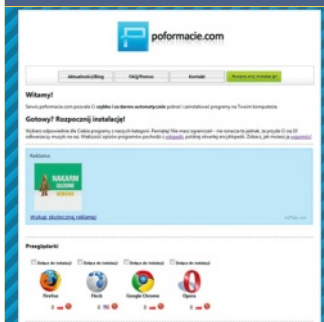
poformacie.com

Aktualności/Blog | FAQ/Pomoc | Kontakt | Rozpocznij instalację!

Witamy!

Serwis poformacie.com pozwala Ci szybko i za darmo automatycznie pobrać i zainstalować programy na Twoim komputerze.

Gotowy? Rozpocznij instalację!

Wybierz odpowiednie dla Ciebie programy z naszych kategorii. Pamiętaj! Nie masz ograniczeń - nie oznacza to jednak, że pozycje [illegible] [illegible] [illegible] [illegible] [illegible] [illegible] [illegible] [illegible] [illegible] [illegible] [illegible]

Reklama

NAKARM GŁODNE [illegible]

Wykup skuteczną reklamę

Przeglądarki

Dodaj do instalacji | Dodaj do instalacji | Dodaj do instalacji | Dodaj do instalacji

Firefox | Flock | Google Chrome | Opera